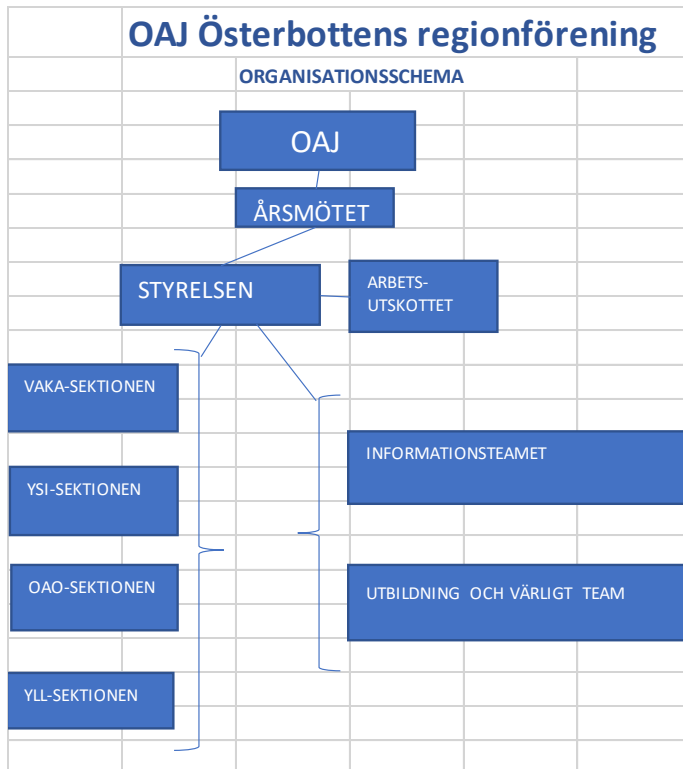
OAJ Österbottens regionförening

ORGANISATIONSSCHEMA

OAJ

ÅRSMÖTET

STYRELSEN

ARBETS-UTSKOTTET

VAKA-SEKTIONEN

YSI-SEKTIONEN

OAO-SEKTIONEN

YLL-SEKTIONEN

INFORMATIONSTEAMET

UTBILDNING OCH VÄRLIGT TEAM